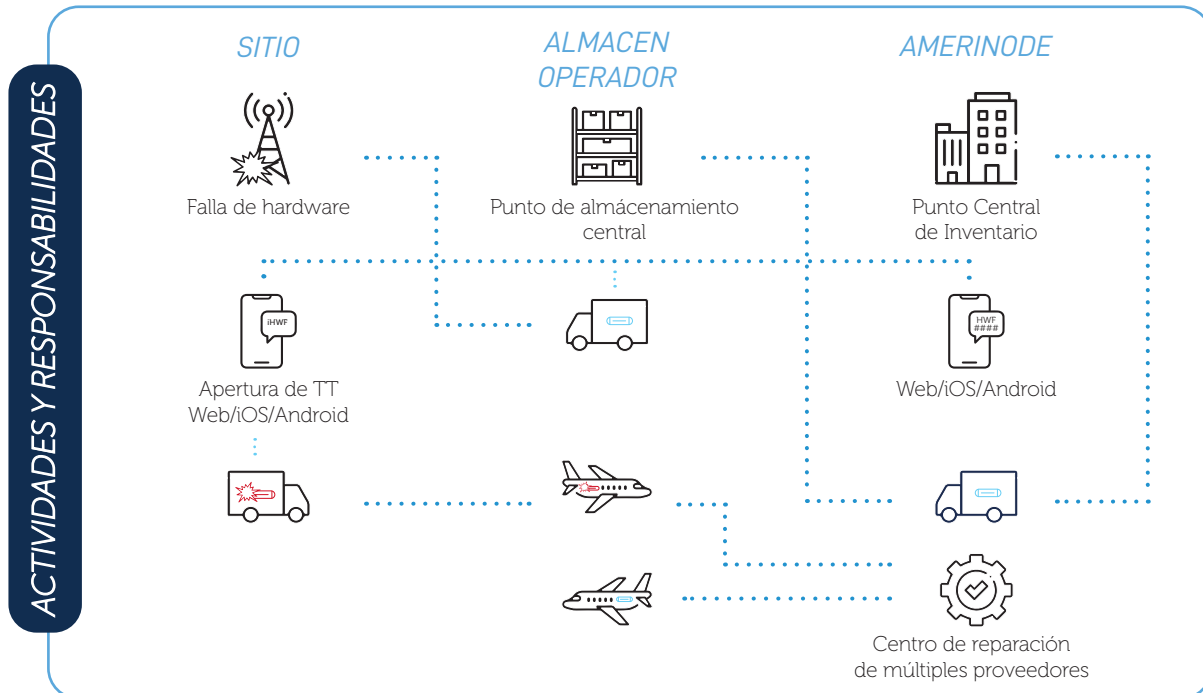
ACTIVIDADES Y RESPONSABILIDADES

SITIO

ALMACEN OPERADOR

AMERINODE

Falla de hardware

Punto de almácenamiento central

Punto Central de Inventario

iHWF

Apertura de TT Web/iOS/Android

HWF ####

Web/iOS/Android

Centro de reparación de múltiples proveedores